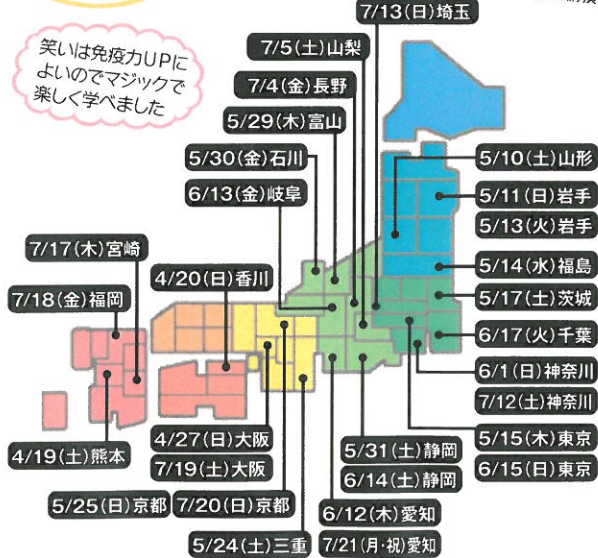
笑いは免疫力UPに よいのでマジックで 楽しく学べました

7/13(日)埼玉
7/5(土)山梨
7/4(金)長野
5/29(木)富山
5/30(金)石川
6/13(金)岐阜
5/10(土)山形
5/11(日)岩手
5/13(火)岩手
5/14(水)福島
5/17(土)茨城
6/17(火)千葉
6/1(日)神奈川
7/12(土)神奈川
5/15(木)東京
6/15(日)東京
7/17(木)宮崎
7/18(金)福岡
4/20(日)香川
4/19(土)熊本
4/27(日)大阪
7/19(土)大阪
5/25(日)京都
7/20(日)京都
5/24(土)三重
5/31(土)静岡
6/14(土)静岡
6/12(木)愛知
7/21(月·祝)愛知